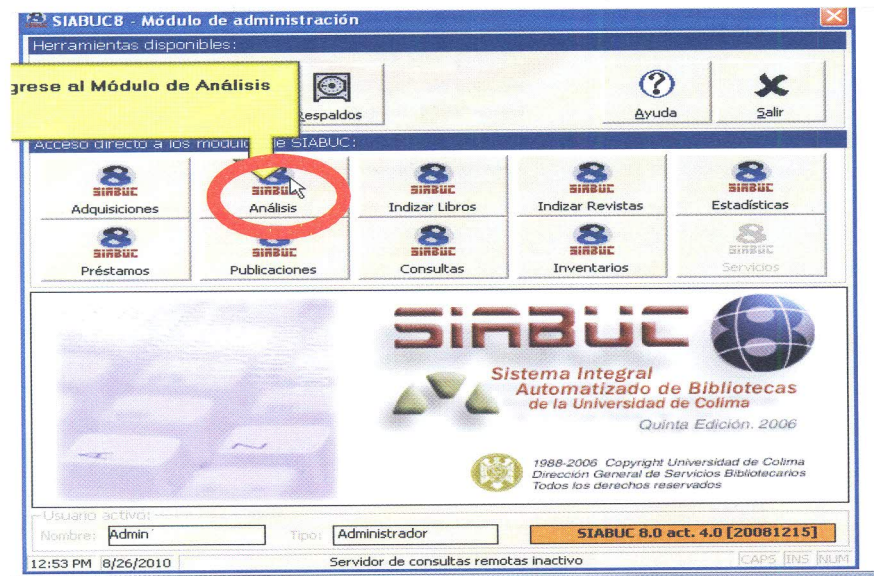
SIABUC8 - Módulo de administración

Herramientas disponibles:

grese al Módulo de Análisis

Respaldos

Ayuda

Salir

Acceso directo a los modulo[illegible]e SIABUC:

SIABUC
Adquisiciones

SIABUC
Análisis

SIABUC
Indizar Libros

SIABUC
Indizar Revistas

SIABUC
Estadísticas

SIABUC
Préstamos

SIABUC
Publicaciones

SIABUC
Consultas

SIABUC
Inventarios

SIABUC
Servicios

SIABUC

Sistema Integral
Automatizado de Bibliotecas
de la Universidad de Colima

Quinta Edición. 2006

1988-2006 Copyright Universidad de Colima
Dirección General de Servicios Bibliotecarios
Todos los derechos reservados

Usuario activo:
Nombre: Admin
Tipo: Administrador
SIABUC 8.0 act. 4.0 [20081215]

12:53 PM 8/26/2010 Servidor de consultas remotas inactivo CAPS INS NUM